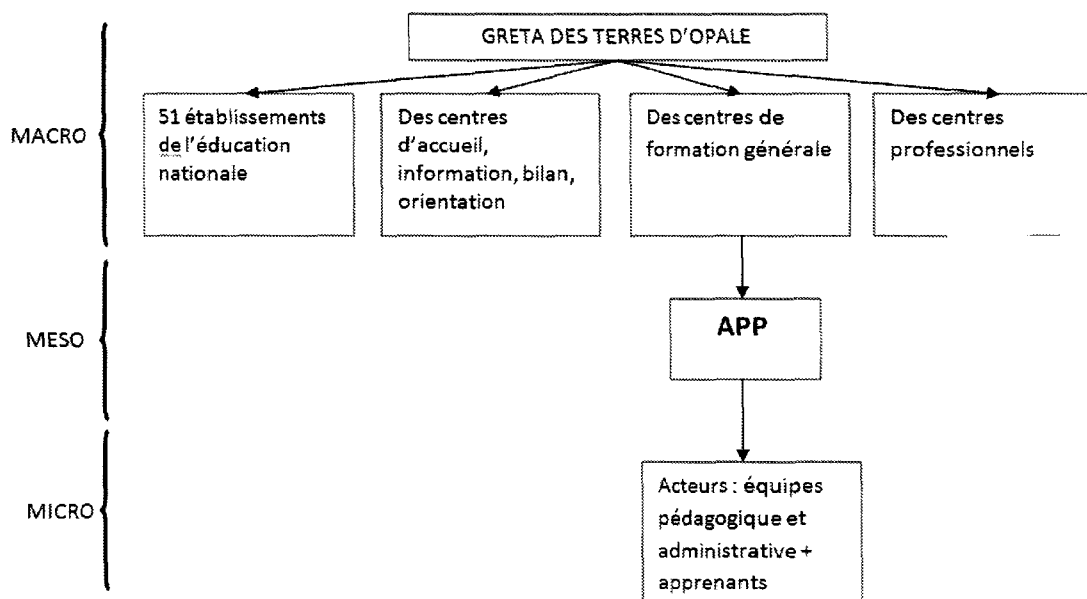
GRETA DES TERRES D'OPALE

MACRO

51 établissements de l'éducation nationale

Des centres d'accueil, information, bilan, orientation

Des centres de formation générale

Des centres professionnels

MESO

APP

MICRO

Acteurs : équipes pédagogique et administrative + apprenants